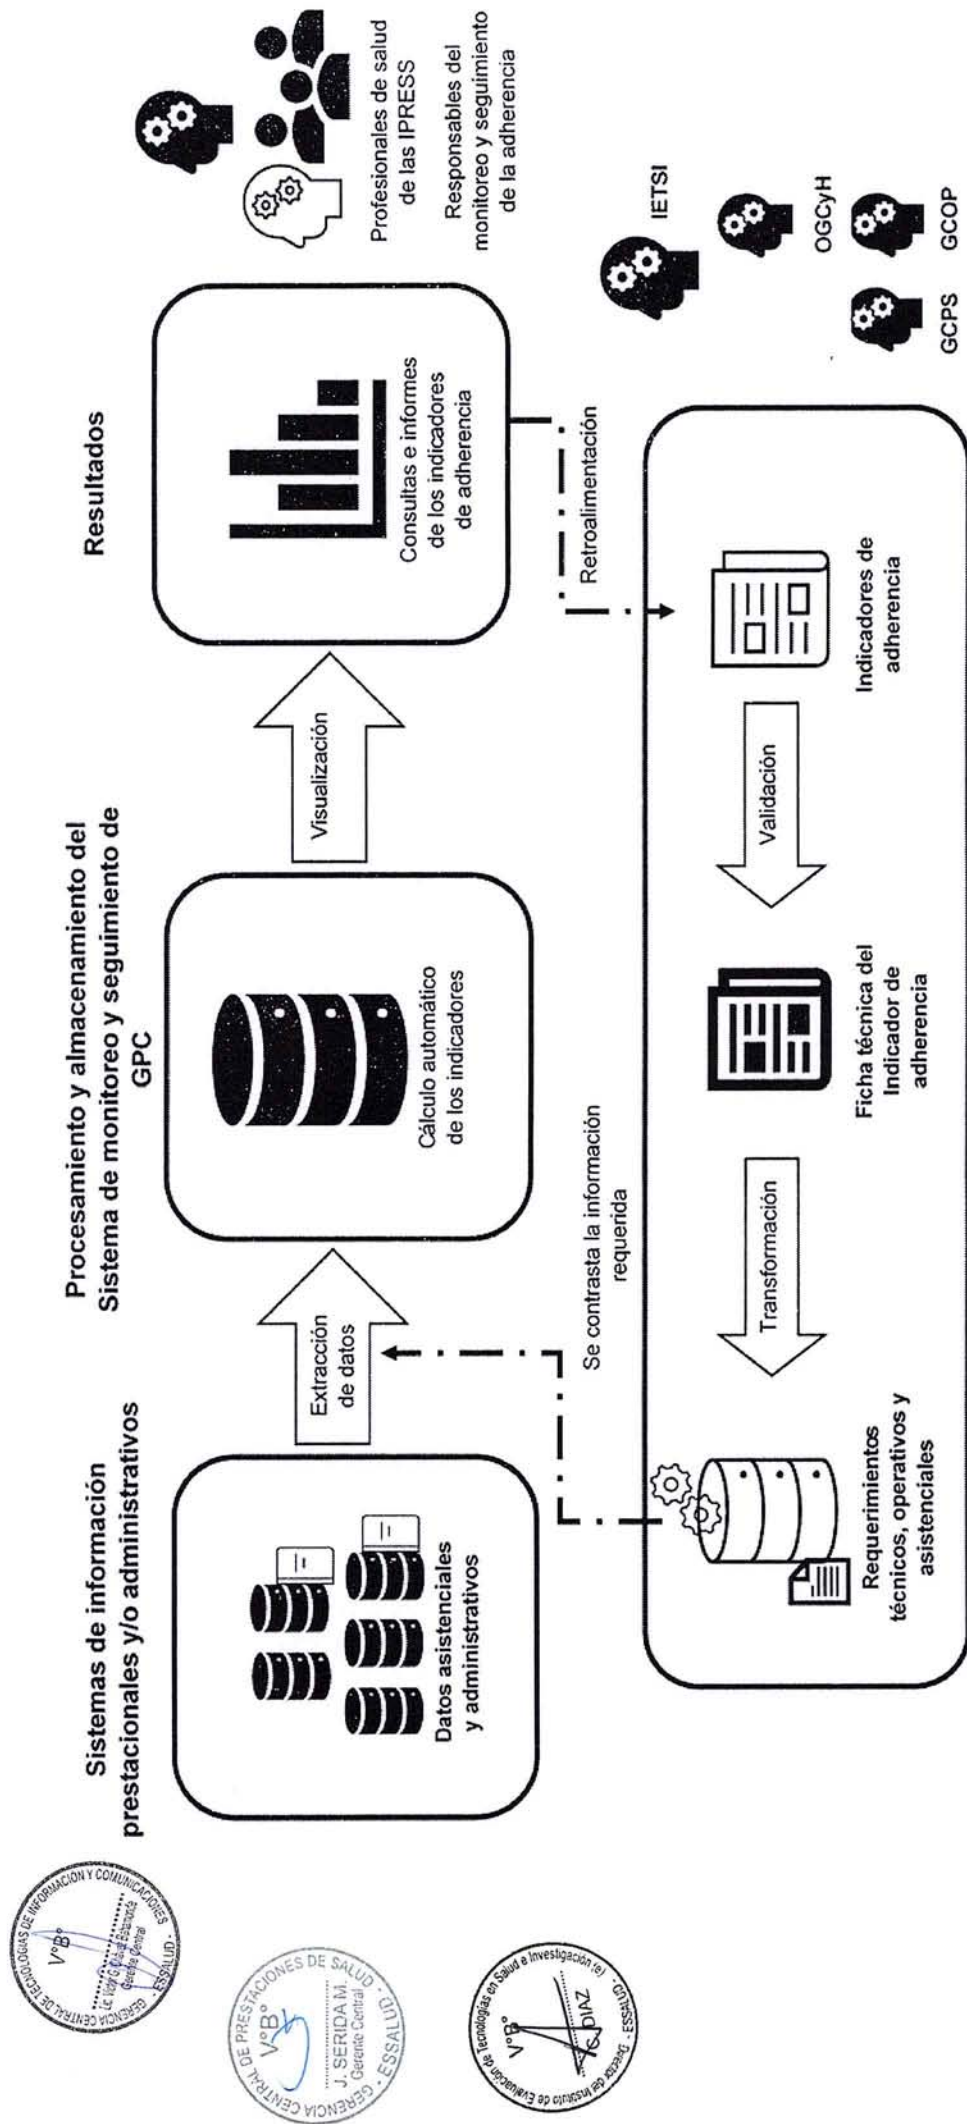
Sistemas de información prestacionales y/o administrativos

Datos asistenciales y administrativos

Extracción de datos

Procesamiento y almacenamiento del Sistema de monitoreo y seguimiento de GPC

Cálculo automático de los indicadores

Visualización

Resultados

Consultas e informes de los indicadores de adherencia

Profesionales de salud de las IPRESS

Responsables del monitoreo y seguimiento de la adherencia

Se contrasta la información requerida

Retroalimentación

Requerimientos técnicos, operativos y asistenciales

Transformación

Ficha técnica del Indicador de adherencia

Validación

Indicadores de adherencia

IETSI

OGCyH

GCPS

GCOP

GERENCIA CENTRAL DE TECNOLOGÍAS DE INFORMACIÓN Y COMUNICACIONES
V°B°
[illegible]
Gerente Central
ESSALUD

GERENCIA CENTRAL DE PRESTACIONES DE SALUD
V°B°
J. SERIDA M.
Gerente Central
ESSALUD

Director del Instituto de Evaluación de Tecnologías en Salud e Investigación (e)
V°B°
DIAZ
ESSALUD